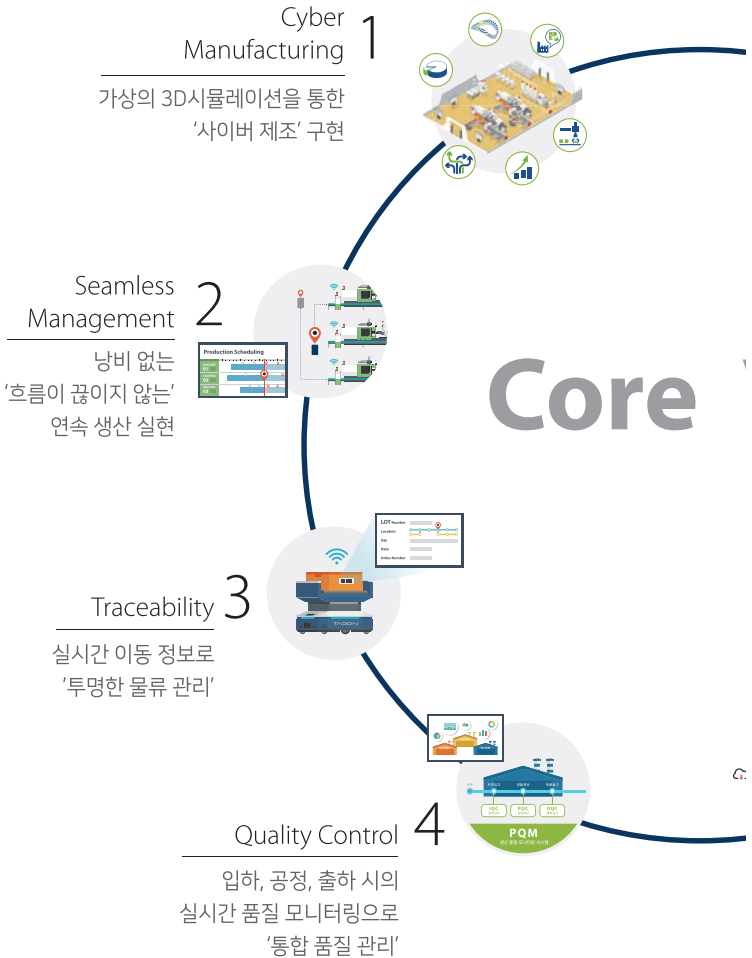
Cyber Manufacturing 1

가상의 3D시뮬레이션을 통한 '사이버 제조' 구현

Seamless Management 2

Production Scheduling

낭비 없는 '흐름이 끊이지 않는' 연속 생산 실현

Core

LOT Number
Location
Qty
Data
Order Number

Traceability 3

실시간 이동 정보로 '투명한 물류 관리'

IQC
PQC
OQC
PQM

Quality Control 4

입하, 공정, 출하 시의 실시간 품질 모니터링으로 '통합 품질 관리'